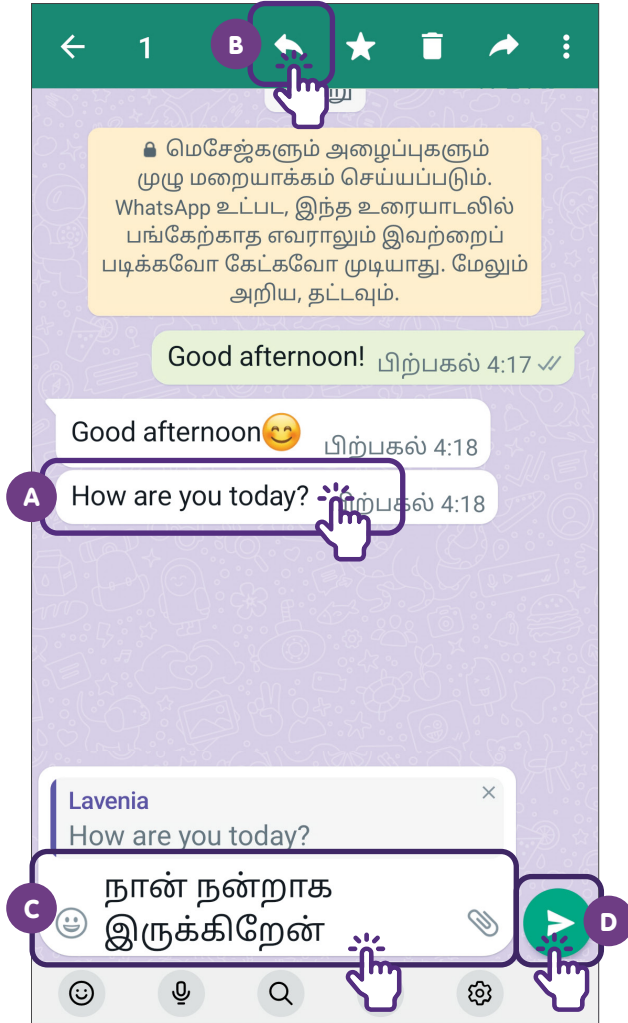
1

B

மெசேஜ்களும் அழைப்புகளும் முழு மறையாக்கம் செய்யப்படும். WhatsApp உட்பட, இந்த உரையாடலில் பங்கேற்காத எவராலும் இவற்றைப் படிக்கவோ கேட்கவோ முடியாது. மேலும் அறிய, தட்டவும்.

Good afternoon! பிற்பகல் 4:17

Good afternoon😊 பிற்பகல் 4:18

A

How are you today? பிற்பகல் 4:18

Lavenia
How are you today?

C

நான் நன்றாக இருக்கிறேன்

D